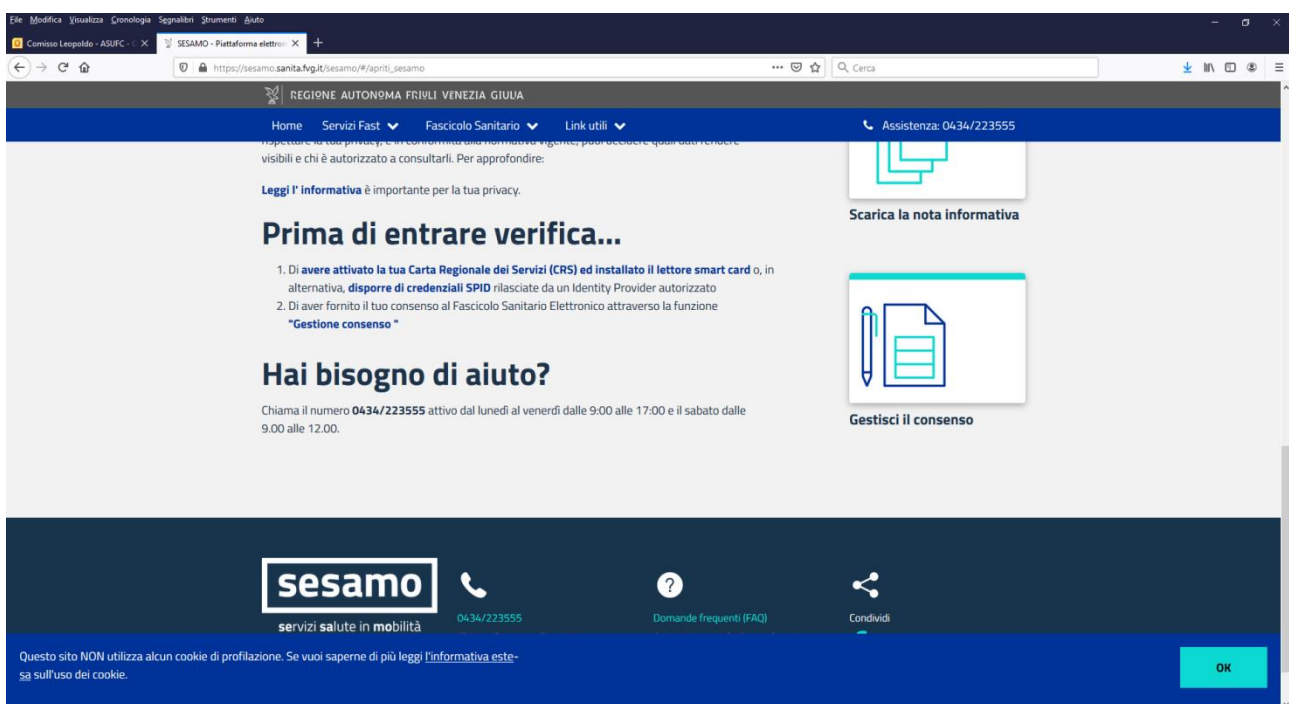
File Modifica Visualizza Cronologia Segnalibri Strumenti Aiuto

Comisso Leopoldo - ASUFC - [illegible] ×
SESAMO - Piattaforma elettron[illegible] ×
+

https://sesamo.sanita.fvg.it/sesamo/#/apriti_sesamo
Cerca

REGIONE AUTONOMA FRIULI VENEZIA GIULIA

Home Servizi Fast Fascicolo Sanitario Link utili
Assistenza: 0434/223555

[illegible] visibili e chi è autorizzato a consultarli. Per approfondire:

Leggi l' informativa è importante per la tua privacy.

Scarica la nota informativa

Prima di entrare verifica...

1. Di avere attivato la tua Carta Regionale dei Servizi (CRS) ed installato il lettore smart card o, in alternativa, disporre di credenziali SPID rilasciate da un Identity Provider autorizzato
2. Di aver fornito il tuo consenso al Fascicolo Sanitario Elettronico attraverso la funzione "Gestione consenso "

Hai bisogno di aiuto?

Chiama il numero 0434/223555 attivo dal lunedì al venerdì dalle 9:00 alle 17:00 e il sabato dalle 9.00 alle 12.00.

Gestisci il consenso

sesamo
servizi salute in mobilità

0434/223555

Domande frequenti (FAQ)

Condividi

Questo sito NON utilizza alcun cookie di profilazione. Se vuoi saperne di più leggi l'informativa estesa sull'uso dei cookie.

OK